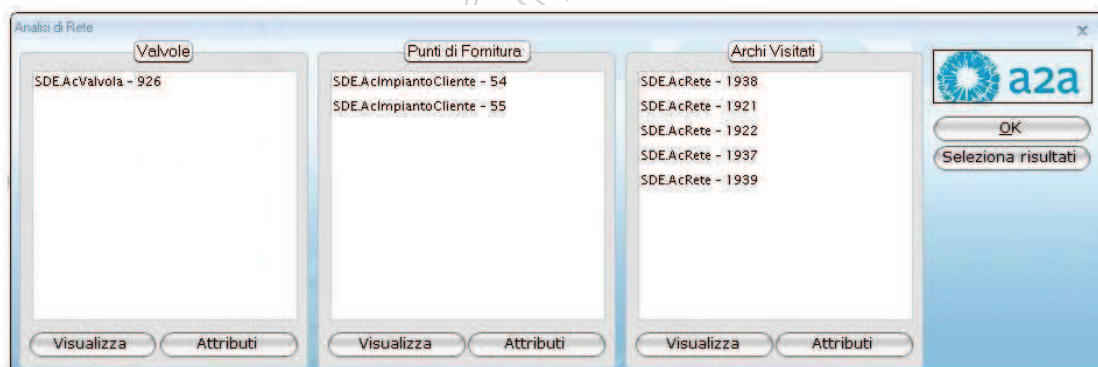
Analisi di Rete

x

Valvole

SDE.AcValvola - 926

Visualizza

Attributi

Punti di Fornitura

SDE.AcImpiantoCliente - 54

SDE.AcImpiantoCliente - 55

Visualizza

Attributi

Archi Visitati

SDE.AcRete - 1938

SDE.AcRete - 1921

SDE.AcRete - 1922

SDE.AcRete - 1937

SDE.AcRete - 1939

Visualizza

Attributi

a2a

OK

Seleziona risultati